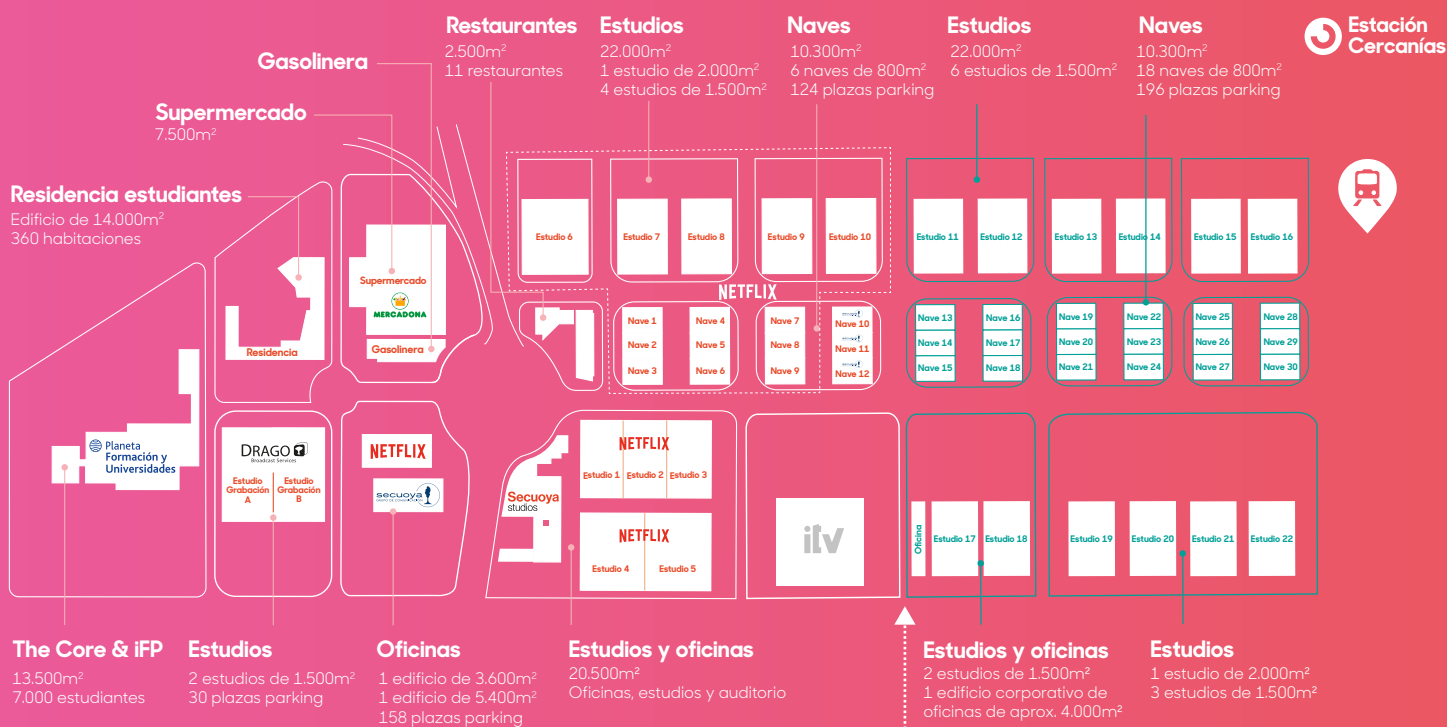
Restaurantes
2.500m²
11 restaurantes

Estudios
22.000m²
1 estudio de 2.000m²
4 estudios de 1.500m²

Naves
10.300m²
6 naves de 800m²
124 plazas parking

Estudios
22.000m²
6 estudios de 1.500m²

Naves
10.300m²
18 naves de 800m²
196 plazas parking

Estación Cercanías

Gasolinera

Supermercado
7.500m²

Residencia estudiantes
Edificio de 14.000m²
360 habitaciones

Estudio 6
Estudio 7
Estudio 8
Estudio 9
Estudio 10
Estudio 11
Estudio 12
Estudio 13
Estudio 14
Estudio 15
Estudio 16

Supermercado
MERCADONA
Residencia
Gasolinera

NETFLIX
Nave 1
Nave 2
Nave 3
Nave 4
Nave 5
Nave 6
Nave 7
Nave 8
Nave 9
Nave 10
Nave 11
Nave 12
Nave 13
Nave 14
Nave 15
Nave 16
Nave 17
Nave 18
Nave 19
Nave 20
Nave 21
Nave 22
Nave 23
Nave 24
Nave 25
Nave 26
Nave 27
Nave 28
Nave 29
Nave 30

Planeta Formación y Universidades

DRAGO
Broadcast Services
Estudio Grabación A
Estudio Grabación B

NETFLIX
secuoya

Secuoya studios

NETFLIX
Estudio 1
Estudio 2
Estudio 3
NETFLIX
Estudio 4
Estudio 5

ilv

Oficina
Estudio 17
Estudio 18
Estudio 19
Estudio 20
Estudio 21
Estudio 22

The Core & iFP
13.500m²
7.000 estudiantes

Estudios
2 estudios de 1.500m²
30 plazas parking

Oficinas
1 edificio de 3.600m²
1 edificio de 5.400m²
158 plazas parking

Estudios y oficinas
20.500m²
Oficinas, estudios y auditorio

Estudios y oficinas
2 estudios de 1.500m²
1 edificio corporativo de oficinas de aprox. 4.000m²

Estudios
1 estudio de 2.000m²
3 estudios de 1.500m²